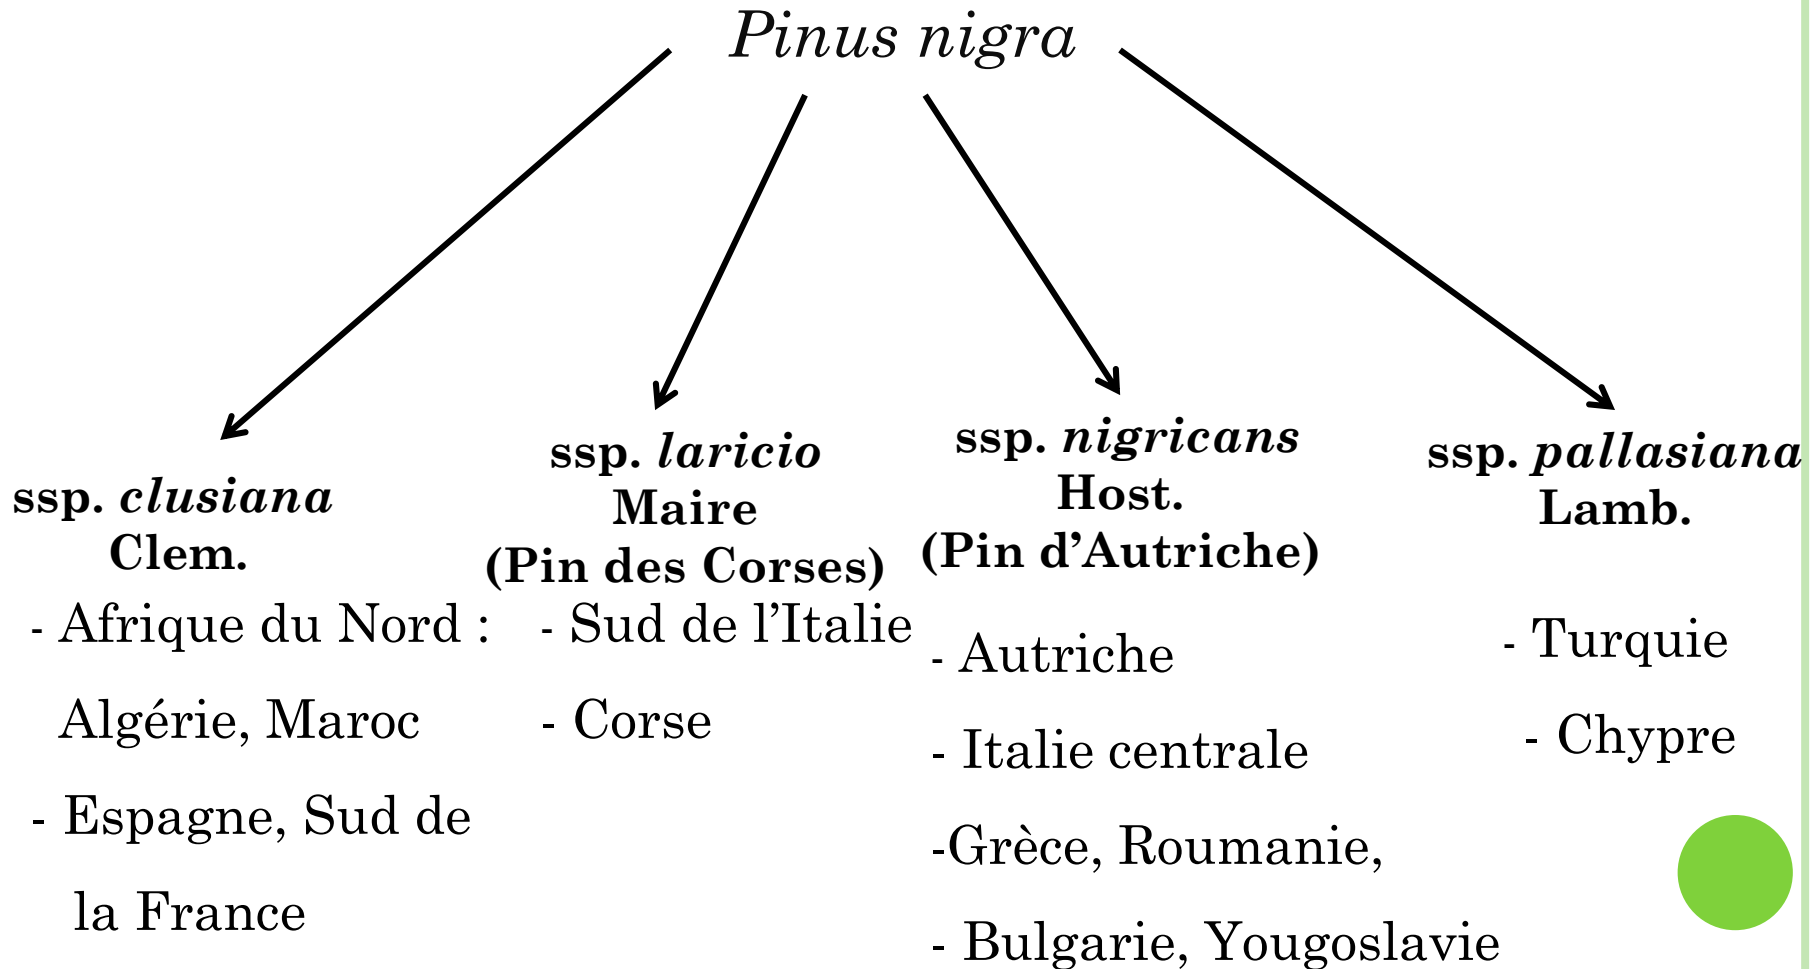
Pinus nigra

ssp. clusiana Clem.
- Afrique du Nord : Algérie, Maroc
- Espagne, Sud de la France

ssp. laricio Maire
(Pin des Corses)
- Sud de l'Italie
- Corse

ssp. nigricans Host.
(Pin d'Autriche)
- Autriche
- Italie centrale
-Grèce, Roumanie,
- Bulgarie, Yougoslavie

ssp. pallasiana Lamb.
- Turquie
- Chypre